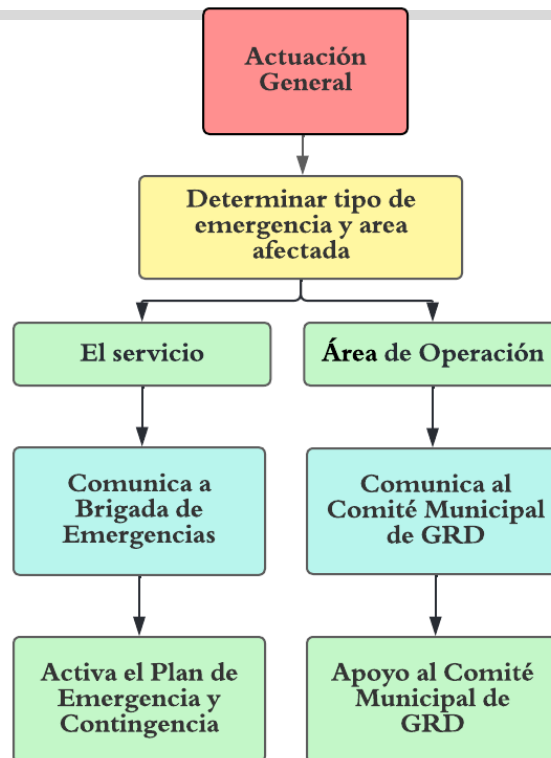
Actuación General

Determinar tipo de emergencia y area afectada

El servicio

Área de Operación

Comunica a Brigada de Emergencias

Comunica al Comité Municipal de GRD

Activa el Plan de Emergencia y Contingencia

Apoyo al Comité Municipal de GRD